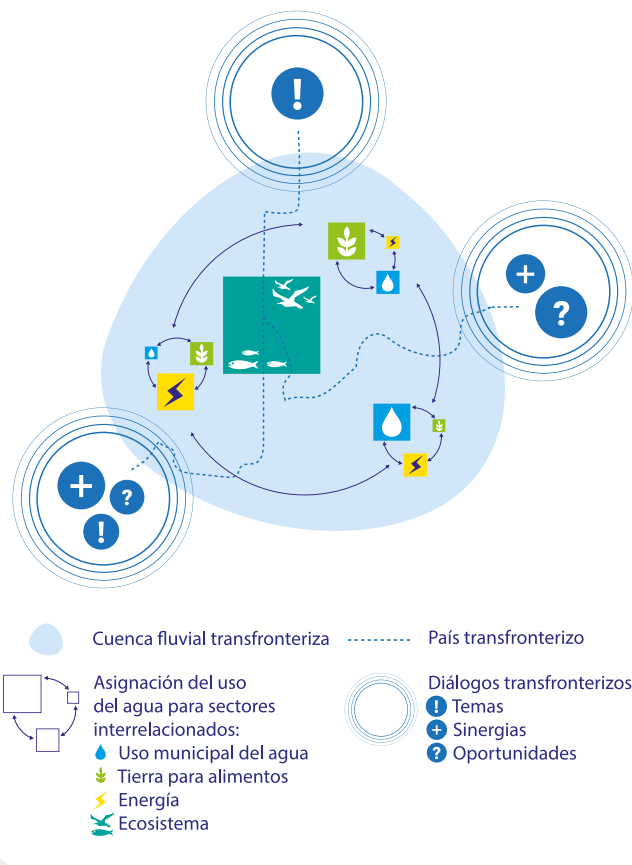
Cuenca fluvial transfronteriza
País transfronterizo

Asignación del uso del agua para sectores interrelacionados:
Uso municipal del agua
Tierra para alimentos
Energía
Ecosistema

Diálogos transfronterizos
Temas
Sinergias
Oportunidades